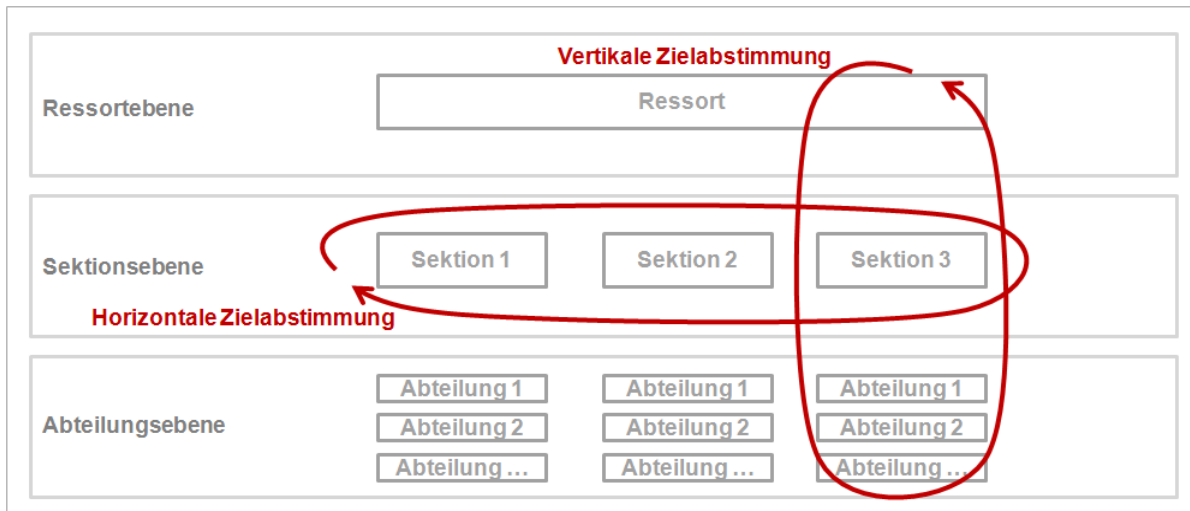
Vertikale Zielabstimmung

Ressortebene

Ressort

Sektionsebene

Sektion 1

Sektion 2

Sektion 3

Horizontale Zielabstimmung

Abteilungsebene

Abteilung 1

Abteilung 2

Abteilung …

Abteilung 1

Abteilung 2

Abteilung …

Abteilung 1

Abteilung 2

Abteilung …